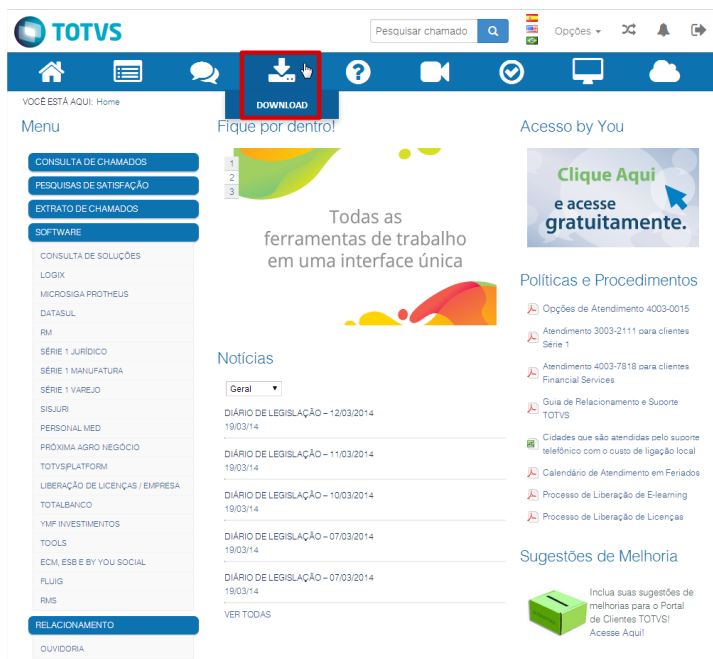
TOTVS

Pesquisar chamado

Opções

DOWNLOAD

VOCÊ ESTÁ AQUI: Home

Menu

CONSULTA DE CHAMADOS
PESQUISAS DE SATISFAÇÃO
EXTRATO DE CHAMADOS
SOFTWARE
CONSULTA DE SOLUÇÕES
LOGIX
MICROSIGA PROTHEUS
DATASUL
RM
SÉRIE 1 JURÍDICO
SÉRIE 1 MANUFATURA
SÉRIE 1 VAREJO
SISJURI
PERSONAL MED
PRÓXIMA AGRO NEGÓCIO
TOTVS|PLATFORM
LIBERAÇÃO DE LICENÇAS / EMPRESA
TOTALBANCO
YMF INVESTIMENTOS
TOOLS
ECM, ESB E BY YOU SOCIAL
FLUIG
RMS
RELACIONAMENTO
OUVIDORIA

Fique por dentro!

1
2
3

Todas as ferramentas de trabalho em uma interface única

Notícias

Geral

DIÁRIO DE LEGISLAÇÃO – 12/03/2014
19/03/14

DIÁRIO DE LEGISLAÇÃO – 11/03/2014
19/03/14

DIÁRIO DE LEGISLAÇÃO – 10/03/2014
19/03/14

DIÁRIO DE LEGISLAÇÃO – 07/03/2014
19/03/14

DIÁRIO DE LEGISLAÇÃO – 07/03/2014
19/03/14

VER TODAS

Acesso by You

Clique Aqui
e acesse gratuitamente.

Políticas e Procedimentos

Opções de Atendimento 4003-0015
Atendimento 3003-2111 para clientes Série 1
Atendimento 4003-7818 para clientes Financial Services
Guia de Relacionamento e Suporte TOTVS
Cidades que são atendidas pelo suporte telefônico com o custo de ligação local
Calendário de Atendimento em Feriados
Processo de Liberação de E-learning
Processo de Liberação de Licenças

Sugestões de Melhoria

Inclua suas sugestões de melhorias para o Portal de Clientes TOTVS! Acesse Aqui!